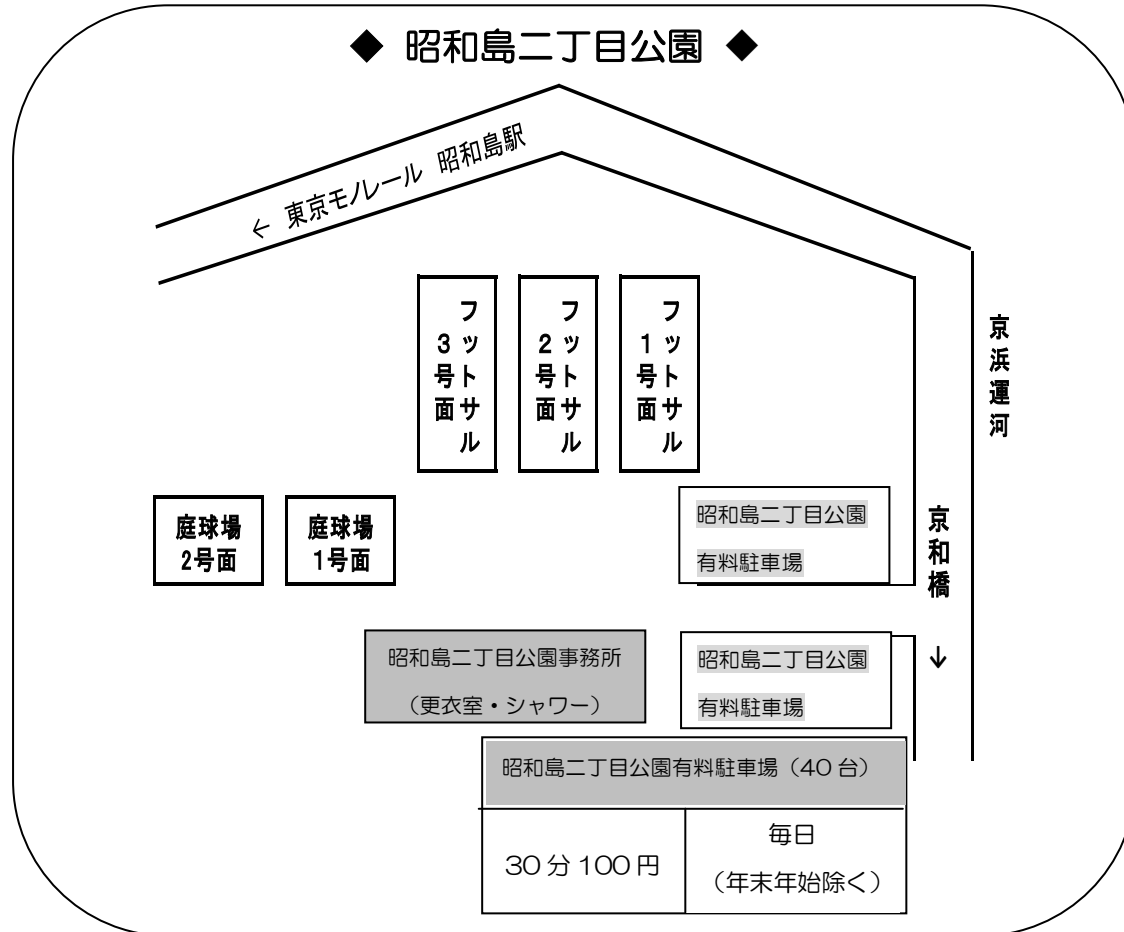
◆ 昭和島二丁目公園 ◆

← 東京モノレール 昭和島駅

京浜運河

フットサル3号面

フットサル2号面

フットサル1号面

庭球場2号面

庭球場1号面

昭和島二丁目公園有料駐車場

京和橋 ↓

昭和島二丁目公園事務所（更衣室・シャワー）

昭和島二丁目公園有料駐車場

| 昭和島二丁目公園有料駐車場（40 台） | |
|---|---|
| 30 分 100 円 | 毎日（年末年始除く） |